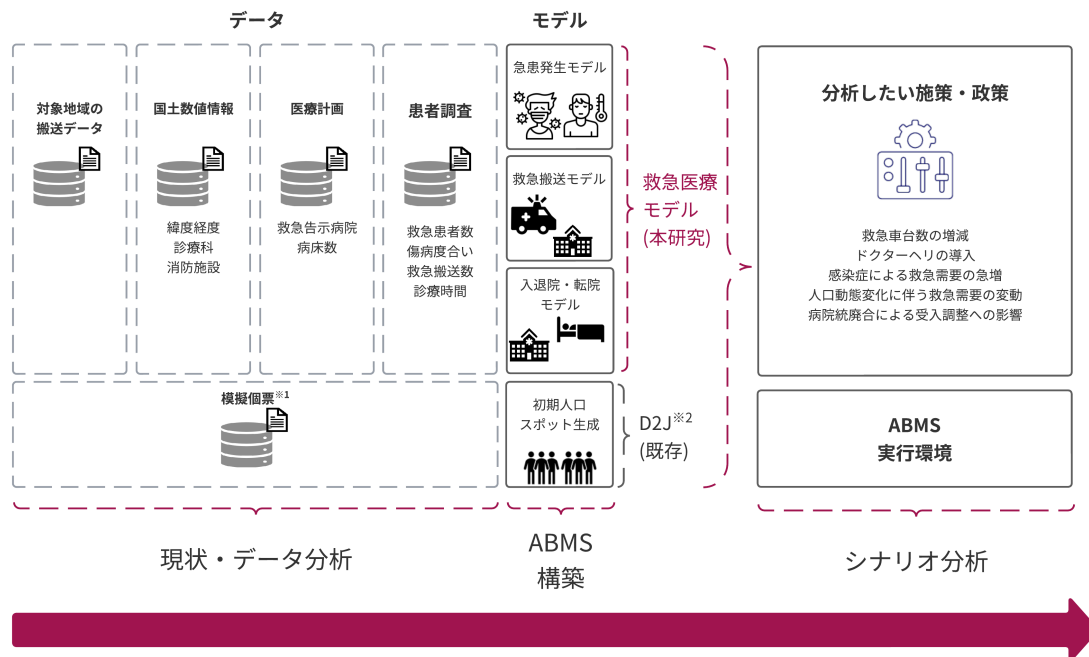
データ

モデル

対象地域の搬送データ

国土数値情報

緯度経度
診療科
消防施設

医療計画

救急告示病院
病床数

患者調査

救急患者数
傷病度合い
救急搬送数
診療時間

模擬個票※1

急患発生モデル

救急搬送モデル

入退院・転院モデル

初期人口スポット生成

救急医療モデル(本研究)

D2J※2(既存)

分析したい施策・政策

救急車台数の増減
ドクターヘリの導入
感染症による救急需要の急増
人口動態変化に伴う救急需要の変動
病院統廃合による受入調整への影響

ABMS
実行環境

現状・データ分析

ABMS
構築

シナリオ分析